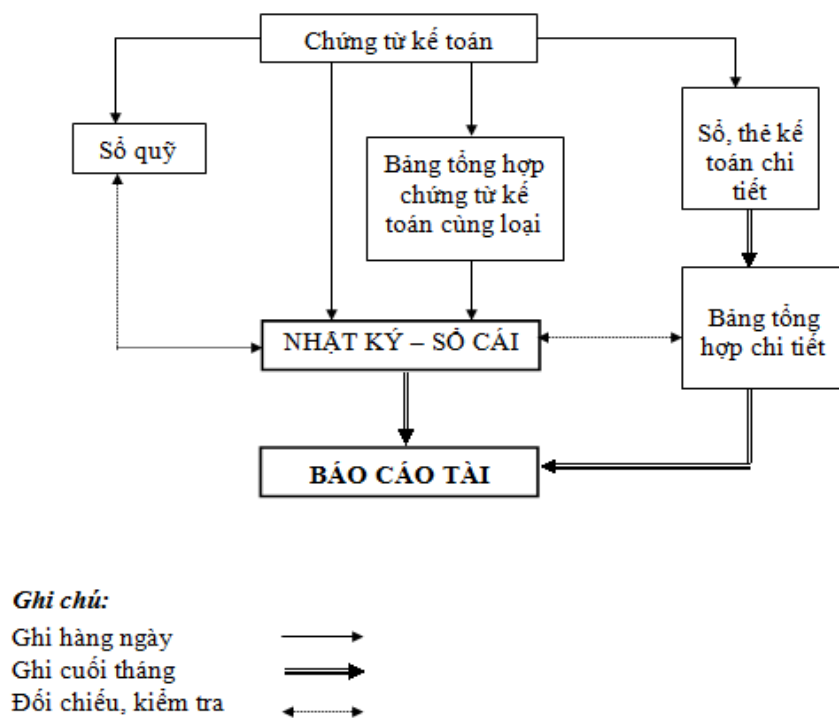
Chứng từ kế toán

Sổ quỹ

Bảng tổng hợp chứng từ kế toán cùng loại

Sổ, thẻ kế toán chi tiết

NHẬT KÝ – SỔ CÁI

Bảng tổng hợp chi tiết

BÁO CÁO TÀI

Ghi chú:
Ghi hàng ngày
Ghi cuối tháng
Đối chiếu, kiểm tra